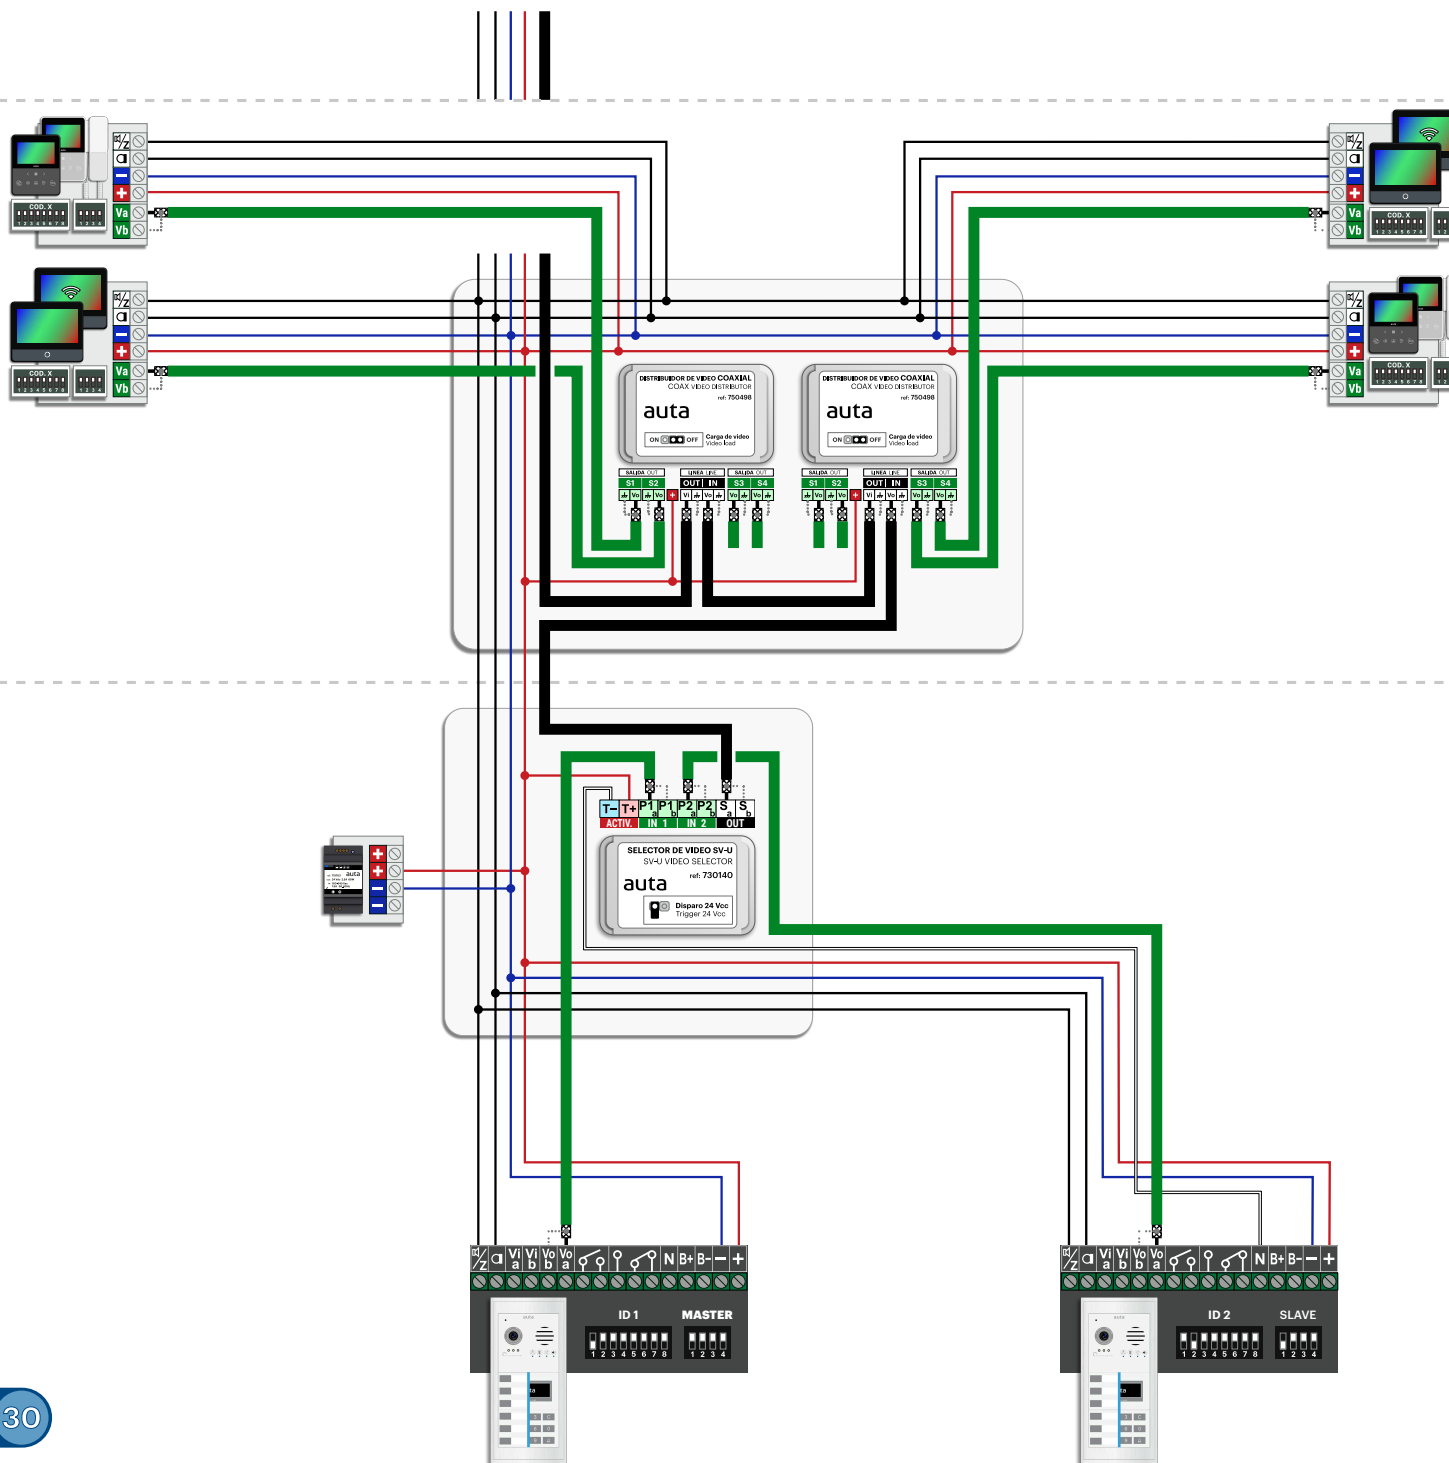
COD. X
1 2 3 4 5 6 7 8
1 2 3 4
Va
Vb

COD. X
1 2 3 4 5 6 7 8
1 2 3 4
Va
Vb

COD. X
1 2 3 4 5 6 7 8
Va
Vb

COD. X
1 2 3 4 5 6 7 8
Va
Vb

DISTRIBUIDOR DE VIDEO COAXIAL
COAX VIDEO DISTRIBUTOR
ref: 750498
auta
ON OFF
Carga de video
Video load
SALIDA OUT
LINEA LINE
SALIDA OUT
S1 S2 OUT IN S3 S4
Vo Vo Vi Vo Vo Vo

DISTRIBUIDOR DE VIDEO COAXIAL
COAX VIDEO DISTRIBUTOR
ref: 750498
auta
ON OFF
Carga de video
Video load
SALIDA OUT
LINEA LINE
SALIDA OUT
S1 S2 OUT IN S3 S4
Vo Vo Vi Vo Vo Vo

T− T+ P1 a P1 b P2 a P2 b S a S b
ACTIV. IN 1 IN 2 OUT
SELECTOR DE VIDEO SV-U
SV-U VIDEO SELECTOR
auta
ref: 730140
Disparo 24 Vcc
Trigger 24 Vcc

auta

Vi a Vi b Vo b Vo a N B+ B- − +
ID 1
MASTER
1 2 3 4 5 6 7 8
1 2 3 4

Vi a Vi b Vo b Vo a N B+ B- − +
ID 2
SLAVE
1 2 3 4 5 6 7 8
1 2 3 4

30